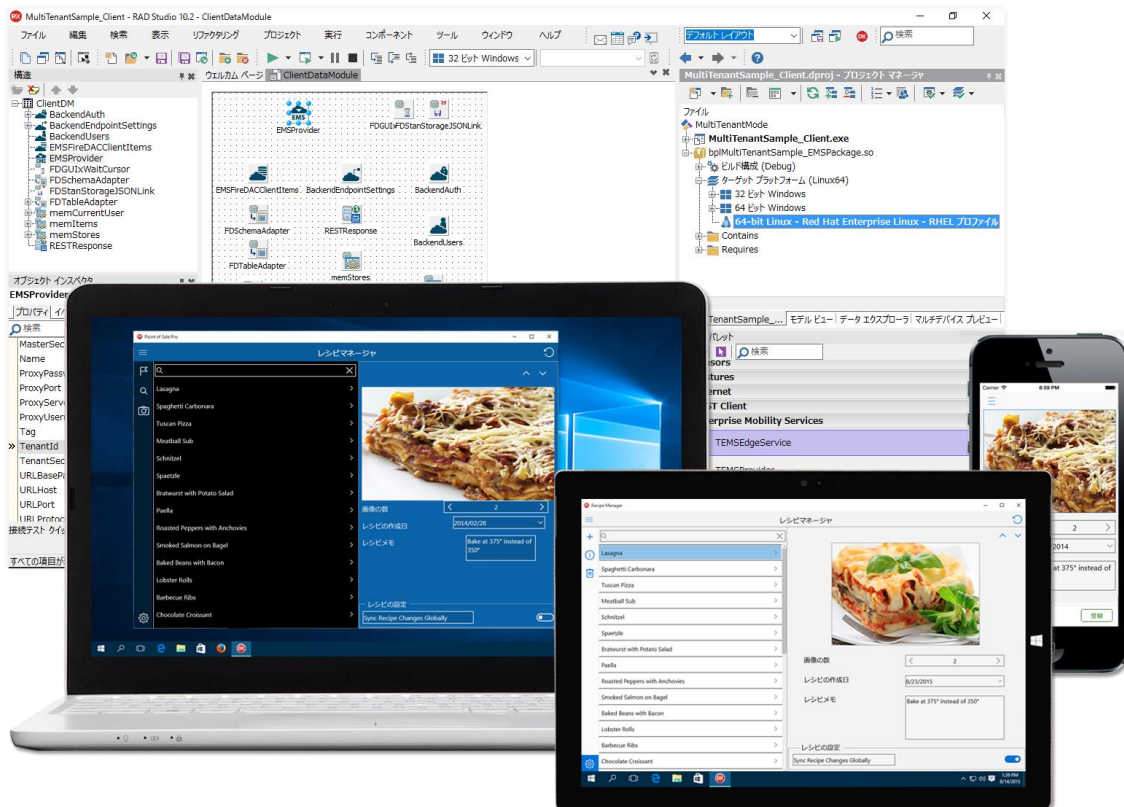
MultiTenantSample_Client - RAD Studio 10.2 - ClientDataModule

ファイル 編集 検索 表示 リファクタリング プロジェクト 実行 コンポーネント ツール ウィンドウ ヘルプ

デフォルト レイアウト

検索

32 ビット Windows

構造

ウェルカム ページ ClientDataModule

ClientDM
BackendAuth
BackendEndpointSettings
BackendUsers
EMSFireDACClientItems
EMSProvider
FDGUIxWaitCursor
FDSchemaAdapter
FDStanStorageJSONLink
FDTableAdapter
memCurrentUser
memItems
memStores
RESTResponse

EMSProvider
FDGUIxFDStanStorageJSONLink
EMSFireDACClientItems BackendEndpointSettings BackendAuth
FDSchemaAdapter RESTResponse BackendUsers
FDTableAdapter memStores

MultiTenantSample_Client.dproj - プロジェクト マネージャ

ファイル
MultiTenantMode
MultiTenantSample_Client.exe
bplMultiTenantSample_EMSPackage.so
ビルド構成 (Debug)
ターゲット プラットフォーム (Linux64)
32 ビット Windows
64 ビット Windows
64-bit Linux - Red Hat Enterprise Linux - RHEL プロファイル
Contains
Requires

オブジェクト インスペクタ
EMSProvider
プロパティ イ
検索
MasterSec
Name
ProxyPass
ProxyPort
ProxyServ
ProxyUser
Tag
TenantId
TenantSec
URLBasePa
URLHost
URLPort
URLProtoc
接続テスト クイッ
すべての項目が

TenantSample_... モデル ビュー データ エクスプローラ マルチデバイス プレビュー
パレット
検索
ssors
tures
ernet
ST Client
erprise Mobility Services
TEMSEdgeService
TEMSProvider

Point of Sale Pro
レシピマネージャ
Lasagna
Spaghetti Carbonara
Tuscan Pizza
Meatball Sub
Schnitzel
Spaetzle
Bratwurst with Potato Salad
Paella
Roasted Peppers with Anchovies
Smoked Salmon on Bagel
Baked Beans with Bacon
Lobster Rolls
Barbecue Ribs
Chocolate Croissant
画像の数 2
レシピの作成日 2014/02/28
レシピメモ Bake at 375° instead of 350°
レシピの設定
Sync Recipe Changes Globally

Recipe Manager
レシピマネージャ
Lasagna
Spaghetti Carbonara
Tuscan Pizza
Meatball Sub
Schnitzel
Spaetzle
Bratwurst with Potato Salad
Paella
Roasted Peppers with Anchovies
Smoked Salmon on Bagel
Baked Beans with Bacon
Lobster Rolls
Barbecue Ribs
Chocolate Croissant
画像の数 2
レシピの作成日 8/23/2015
レシピメモ Bake at 375° instead of 350°
レシピの設定
Sync Recipe Changes Globally

Carrier 8:59 PM
2
2014
at 375° instead of
登録